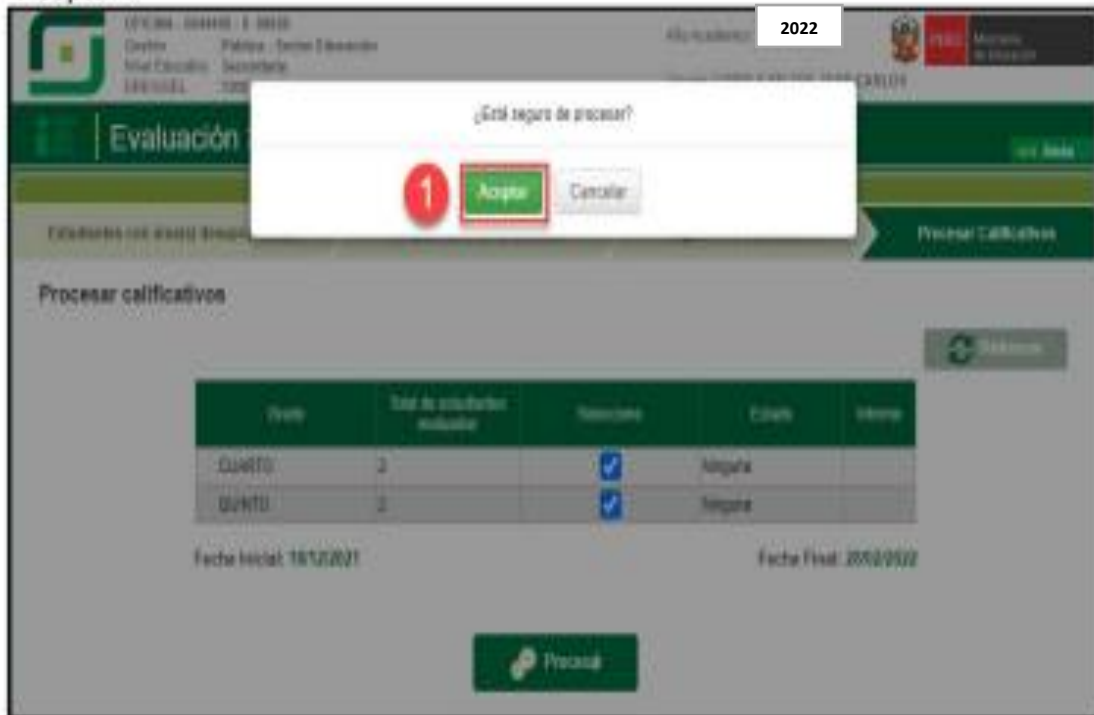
2022

Evaluación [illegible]

¿Está seguro de procesar?

1

Aceptar

Cancelar

Procesar Calificativos

Procesar calificativos

| Grado | Total de estudiantes evaluados | Seleccione | Estado | Informe |
|---|---|---|---|---|
| CUARTO | 2 | ☑ | Ninguno | |
| QUINTO | 2 | ☑ | Ninguno | |

Fecha Inicial: 10/12/2021

Fecha Final: 20/02/2022

Procesar